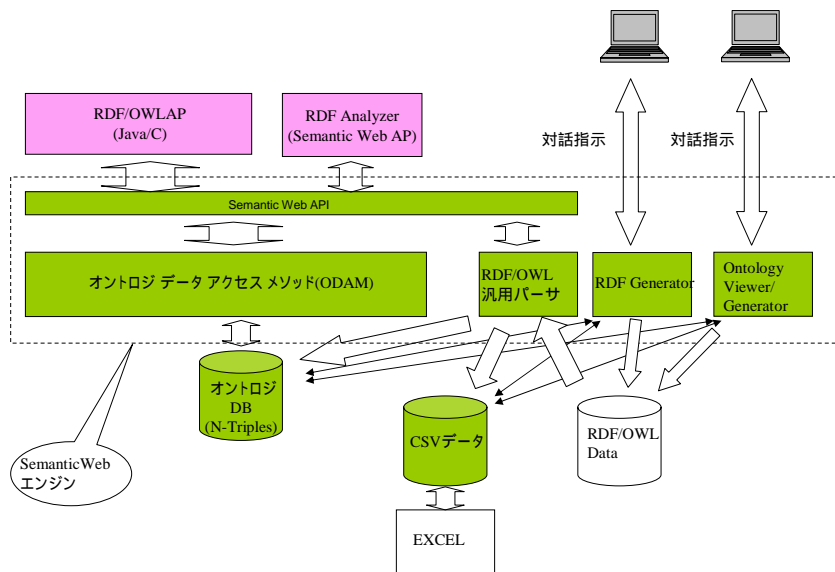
RDF/OWLAP
(Java/C)

RDF Analyzer
(Semantic Web AP)

対話指示

対話指示

Semantic Web API

オントロジ データ アクセス メソッド(ODAM)

RDF/OWL
汎用パーサ

RDF Generator

Ontology
Viewer/
Generator

オントロジ
DB
(N-Triples)

CSVデータ

RDF/OWL
Data

SemanticWeb
エンジン

EXCEL